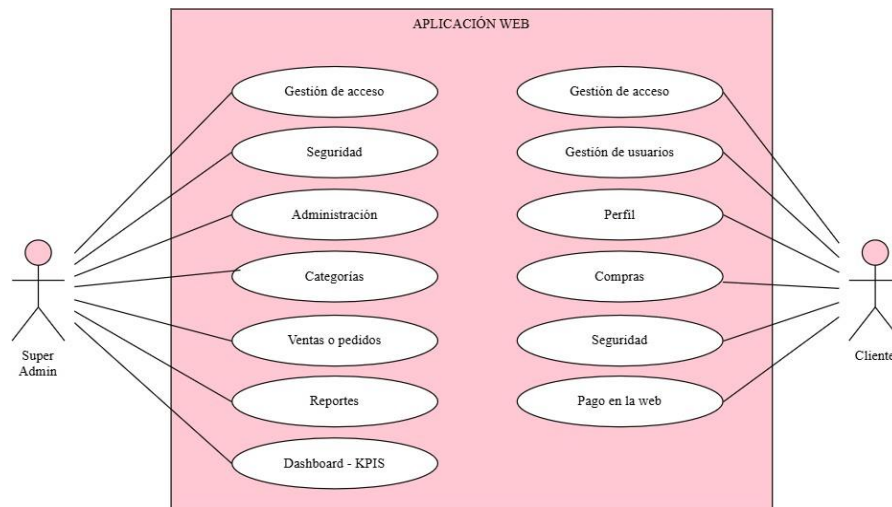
APLICACIÓN WEB

Super Admin

Gestión de acceso

Seguridad

Administración

Categorías

Ventas o pedidos

Reportes

Dashboard - KPIS

Gestión de acceso

Gestión de usuarios

Perfil

Compras

Seguridad

Pago en la web

Cliente